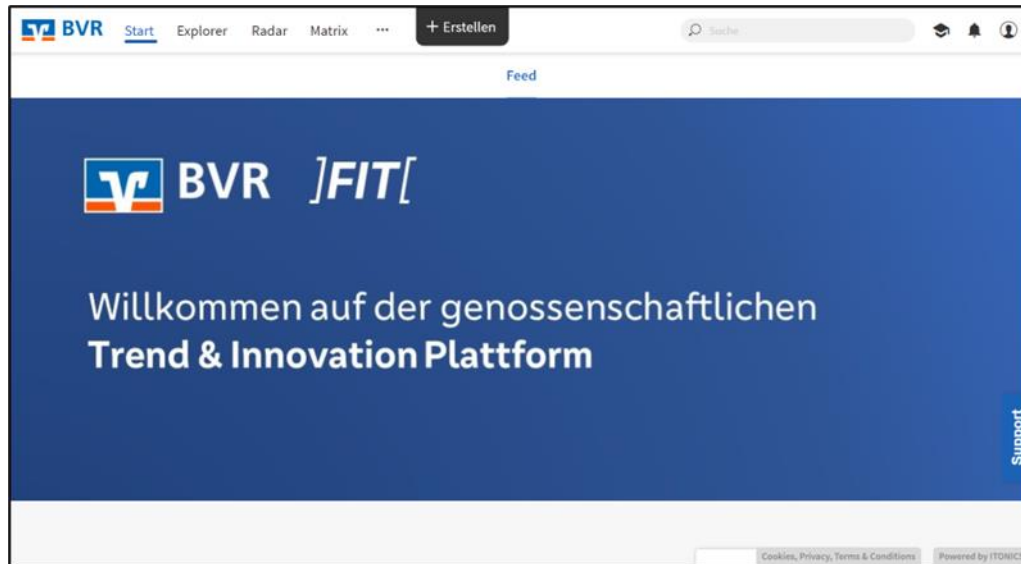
BVR Start Explorer Radar Matrix ··· + Erstellen Suche

Feed

BVR ]FIT[

Willkommen auf der genossenschaftlichen
Trend & Innovation Plattform

Support

Cookies, Privacy, Terms & Conditions Powered by ITONIC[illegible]